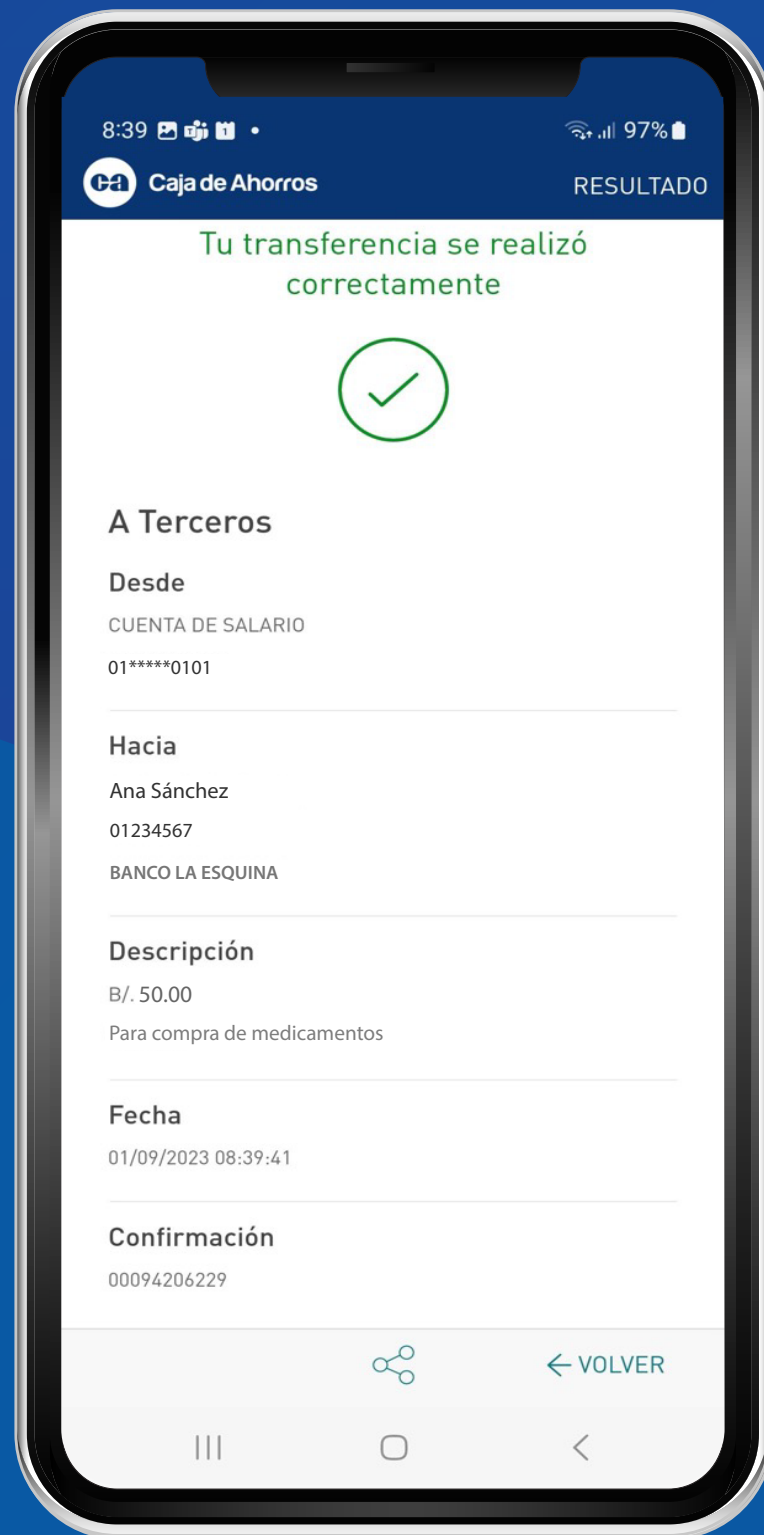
8:39 97%

ca Caja de Ahorros RESULTADO

Tu transferencia se realizó correctamente

A Terceros

Desde

CUENTA DE SALARIO

01*****0101

Hacia

Ana Sánchez

01234567

BANCO LA ESQUINA

Descripción

B/. 50.00

Para compra de medicamentos

Fecha

01/09/2023 08:39:41

Confirmación

00094206229

← VOLVER